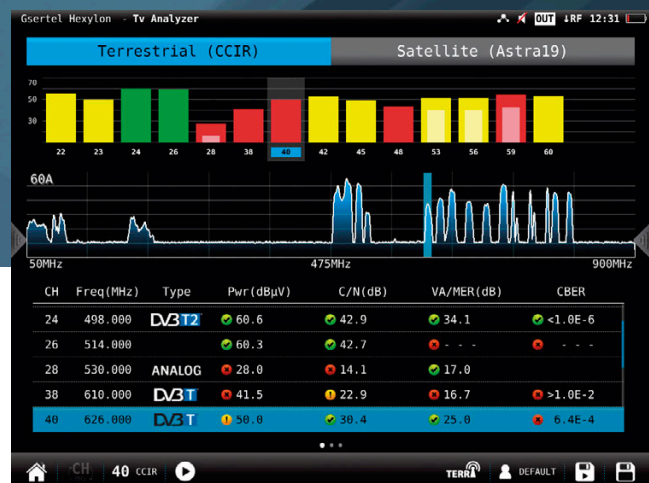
Gsertel Hexylon - Tv Analyzer OUT ↓RF 12:31

Terrestrial (CCIR)

Satellite (Astra19)

70
50
30

22 23 24 26 28 38 40 42 45 48 53 56 59 60

60A

50MHz 475MHz 900MHz

| CH | Freq(MHz) | Type | Pwr(dBµV) | C/N(dB) | VA/MER(dB) | CBER |
|---|---|---|---|---|---|---|
| 24 | 498.000 | DVB T2 | 60.6 | 42.9 | 34.1 | <1.0E-6 |
| 26 | 514.000 | | 60.3 | 42.7 | - - - | - - - |
| 28 | 530.000 | ANALOG | 28.0 | 14.1 | 17.0 | |
| 38 | 610.000 | DVB T | 41.5 | 22.9 | 16.7 | >1.0E-2 |
| 40 | 626.000 | DVB T | 50.0 | 30.4 | 25.0 | 6.4E-4 |

CH 40 CCIR

TERRA DEFAULT